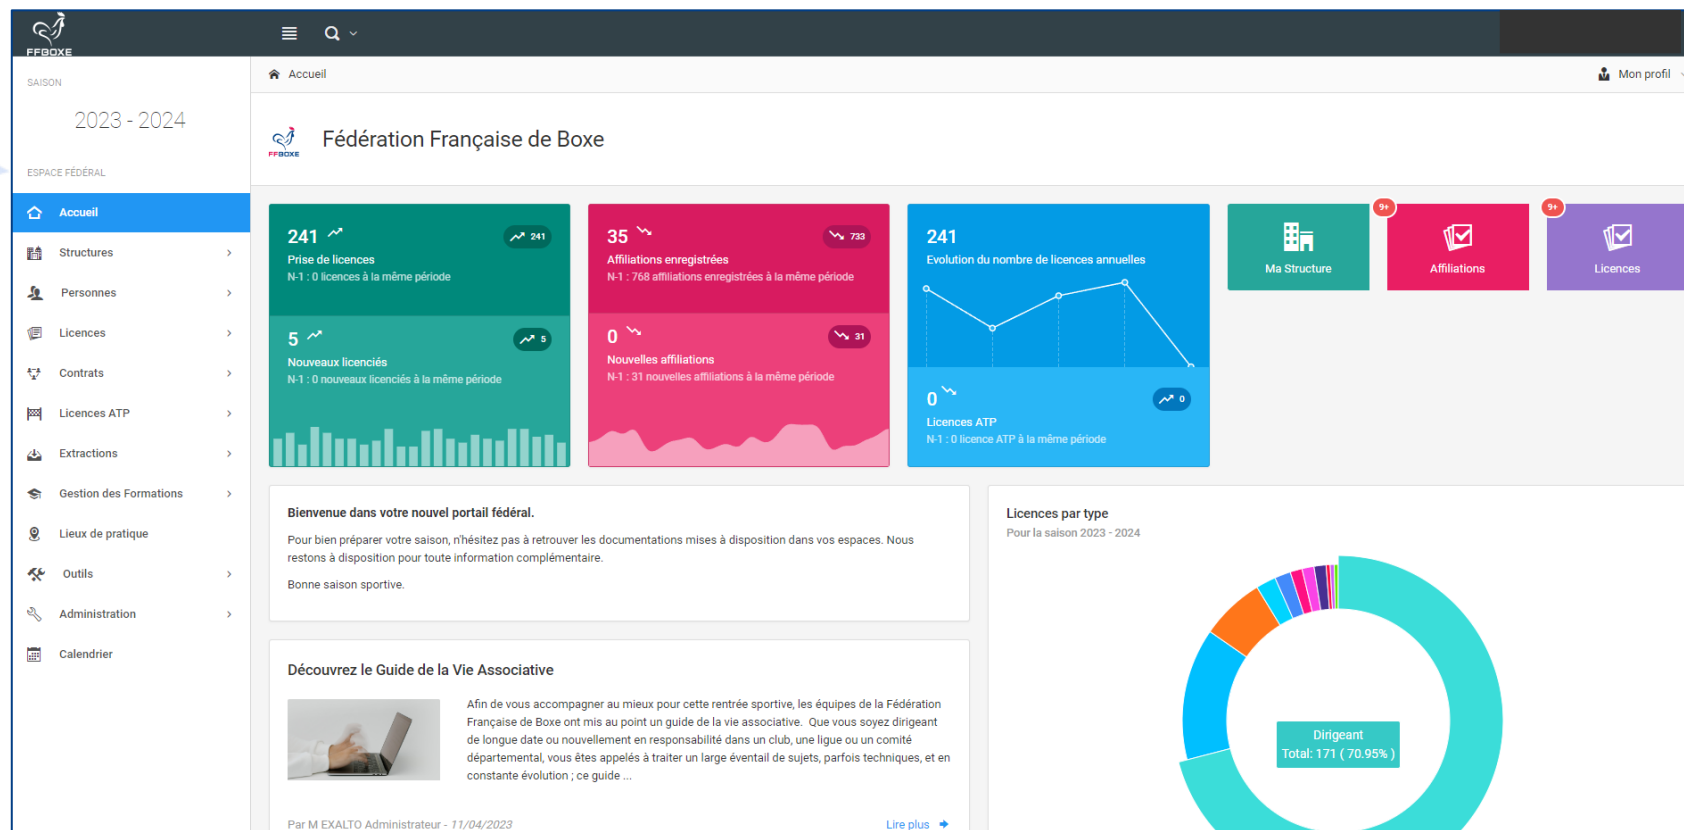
FFBOXE

SAISON

2023 - 2024

ESPACE FÉDÉRAL

Accueil

Structures

Personnes

Licences

Contrats

Licences ATP

Extractions

Gestion des Formations

Lieux de pratique

Outils

Administration

Calendrier

Accueil

Mon profil

FFBOXE

Fédération Française de Boxe

241 241
Prise de licences
N-1 : 0 licences à la même période

5 5
Nouveaux licenciés
N-1 : 0 nouveaux licenciés à la même période

35 733
Affiliations enregistrées
N-1 : 768 affiliations enregistrées à la même période

0 31
Nouvelles affiliations
N-1 : 31 nouvelles affiliations à la même période

241
Evolution du nombre de licences annuelles

0 0
Licences ATP
N-1 : 0 licence ATP à la même période

Ma Structure

9+
Affiliations

9+
Licences

Bienvenue dans votre nouvel portail fédéral.

Pour bien préparer votre saison, n'hésitez pas à retrouver les documentations mises à disposition dans vos espaces. Nous restons à disposition pour toute information complémentaire.

Bonne saison sportive.

Découvrez le Guide de la Vie Associative

Afin de vous accompagner au mieux pour cette rentrée sportive, les équipes de la Fédération Française de Boxe ont mis au point un guide de la vie associative. Que vous soyez dirigeant de longue date ou nouvellement en responsabilité dans un club, une ligue ou un comité départemental, vous êtes appelés à traiter un large éventail de sujets, parfois techniques, et en constante évolution ; ce guide ...

Par M EXALTO Administrateur - 11/04/2023

Lire plus

Licences par type
Pour la saison 2023 - 2024

Dirigeant
Total: 171 ( 70.95% )